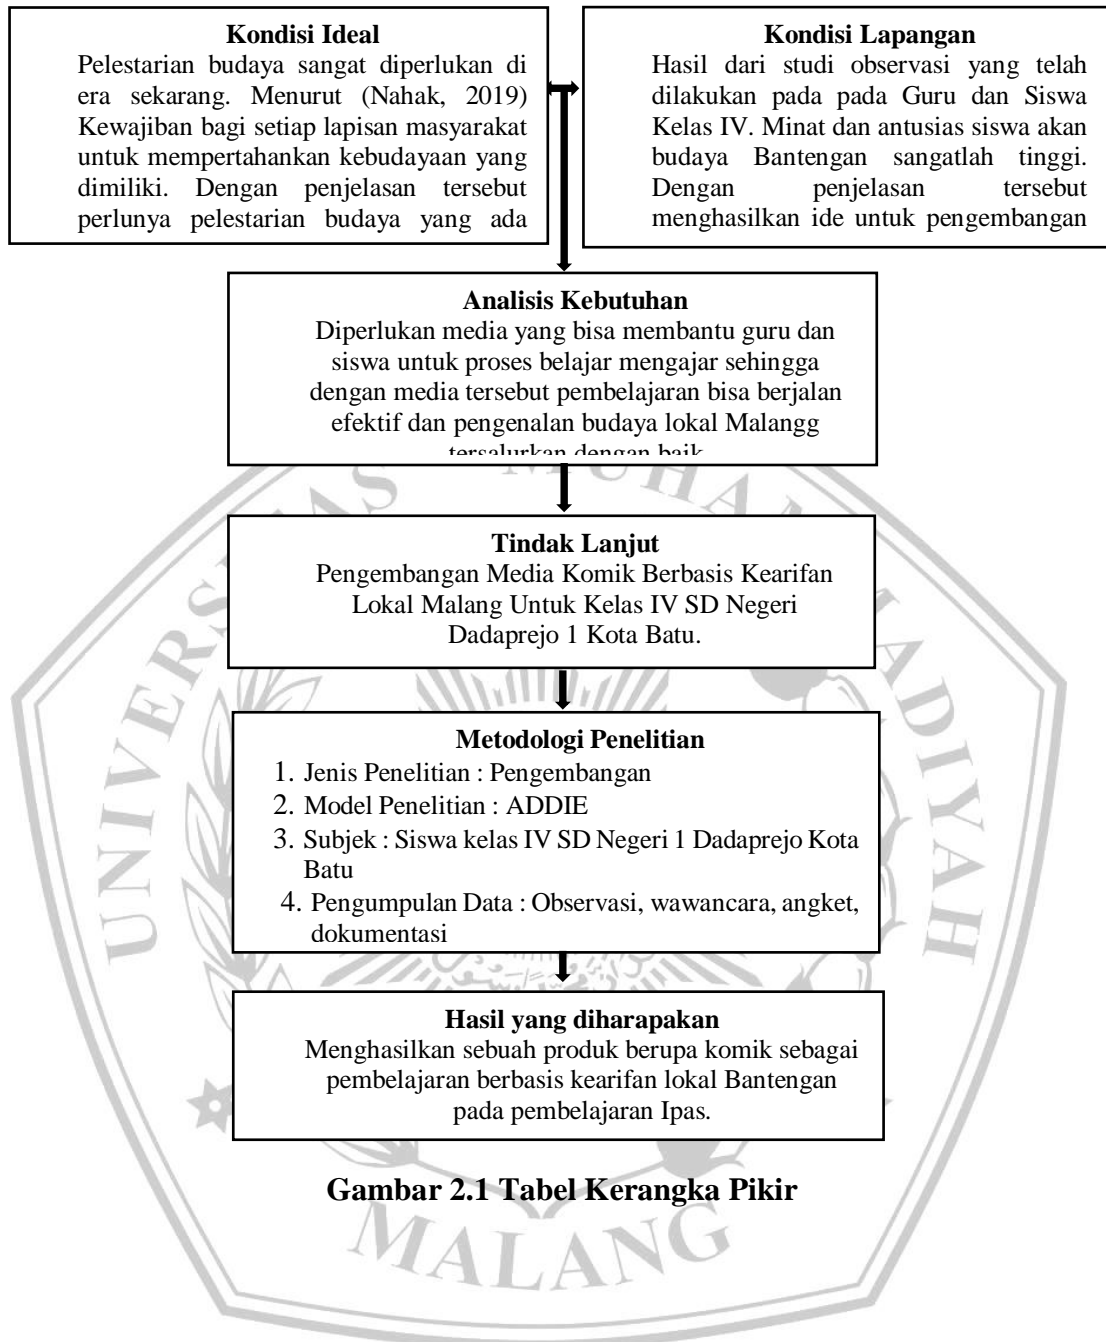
**Kondisi Ideal**
Pelestarian budaya sangat diperlukan di era sekarang. Menurut (Nahak, 2019) Kewajiban bagi setiap lapisan masyarakat untuk mempertahankan kebudayaan yang dimiliki. Dengan penjelasan tersebut perlunya pelestarian budaya yang ada

**Kondisi Lapangan**
Hasil dari studi observasi yang telah dilakukan pada pada Guru dan Siswa Kelas IV. Minat dan antusias siswa akan budaya Bantengan sangatlah tinggi. Dengan penjelasan tersebut menghasilkan ide untuk pengembangan

**Analisis Kebutuhan**
Diperlukan media yang bisa membantu guru dan siswa untuk proses belajar mengajar sehingga dengan media tersebut pembelajaran bisa berjalan efektif dan pengenalan budaya lokal Malangg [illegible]

**Tindak Lanjut**
Pengembangan Media Komik Berbasis Kearifan Lokal Malang Untuk Kelas IV SD Negeri Dadaprejo 1 Kota Batu.

**Metodologi Penelitian**
1. Jenis Penelitian : Pengembangan
2. Model Penelitian : ADDIE
3. Subjek : Siswa kelas IV SD Negeri 1 Dadaprejo Kota Batu
4. Pengumpulan Data : Observasi, wawancara, angket, dokumentasi

**Hasil yang diharapkan**
Menghasilkan sebuah produk berupa komik sebagai pembelajaran berbasis kearifan lokal Bantengan pada pembelajaran Ipas.

**Gambar 2.1 Tabel Kerangka Pikir**

MALANG